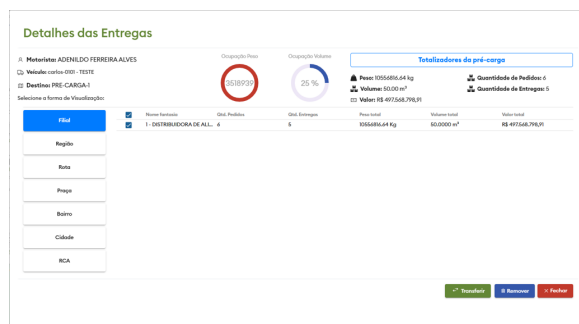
Detalhes das Entregas

Motorista: ADENILDO FERREIRA ALVES
Veículo: carlos-0101 - TESTE
Destino: PRE-CARGA-1
Selecione a forma de Visualização:

Ocupação Peso
3518939

Ocupação Volume
25 %

Totalizadores da pré-carga

Peso: 10556816.64 kg
Volume: 50.00 m³
Valor: R$ 497.568.798,91
Quantidade de Pedidos: 6
Quantidade de Entregas: 5

Filial
Região
Rota
Praça
Bairro
Cidade
RCA

| | Nome fantasia | Qtd. Pedidos | Qtd. Entregas | Peso total | Volume total | Valor total |
|---|---|---|---|---|---|---|
| ☑ | 1 - DISTRIBUIDORA DE ALI... | 6 | 5 | 10556816.64 Kg | 50.0000 m³ | R$ 497.568.798,91 |

Transferir
Remover
× Fechar